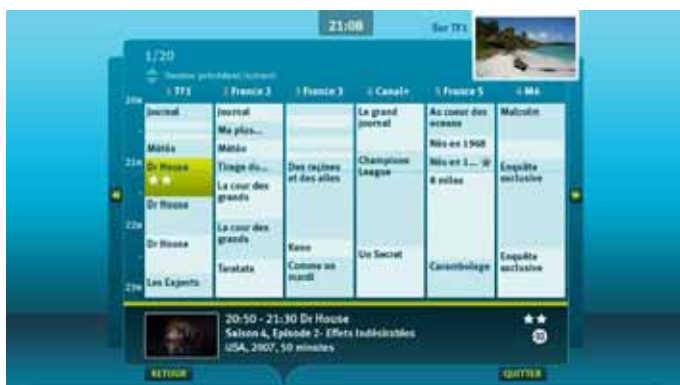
21:08

Sur TF1

1/20

Bloc précédent/suivant

20h

21h

22h

23h

| 1 TF1 | 2 France 2 | 3 France 3 | 4 Canal+ | 5 France 5 | 6 M6 |
|---|---|---|---|---|---|
| Journal | Journal | | Le grand journal | Au coeur des océans | Malcolm |
| | Ma plus... | | | | |
| Météo | Météo | | | Nés en 1968 | |
| Dr House | Tirage du... | Des racines et des ailes | Champions League | Nés en 1... | Enquête exclusive |
| | La cour des grands | | | 8 estes | |
| Dr House | | | | | |
| Dr House | La cour des grands | | | | |
| | | Keno | Un Secret | | |
| | Taratata | Comme un mardi | | Carambologie | Enquête exclusive |
| Les Experts | | | | | |

20:50 - 21:30 Dr House
Saison 4, Episode 2- Effets Indésirables
USA, 2007, 50 minutes

★★

10

RETOUR

QUITTER